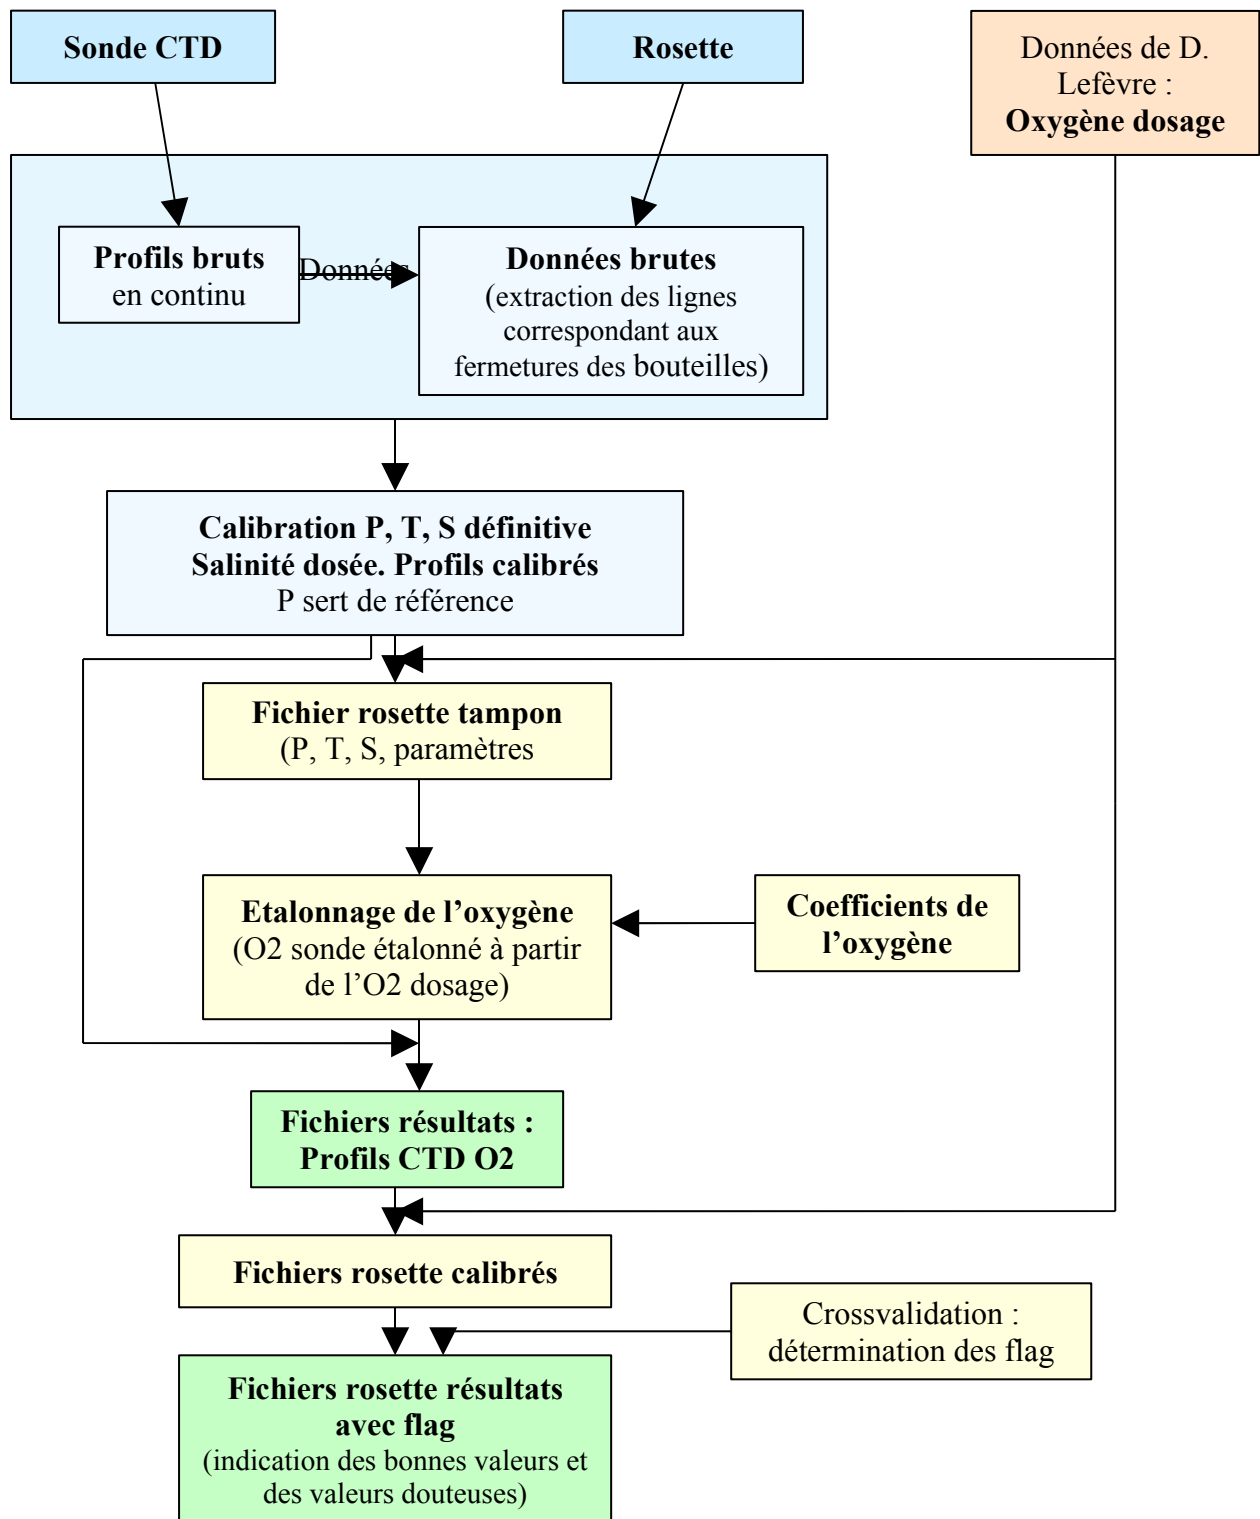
Sonde CTD

Rosette

Données de D. Lefèvre : **Oxygène dosage**

**Profils bruts** en continu

Donnée

**Données brutes** (extraction des lignes correspondant aux fermetures des bouteilles)

**Calibration P, T, S définitive**
**Salinité dosée. Profils calibrés**
P sert de référence

**Fichier rosette tampon**
(P, T, S, paramètres

**Etalonnage de l'oxygène**
(O2 sonde étalonné à partir de l'O2 dosage)

**Coefficients de l'oxygène**

**Fichiers résultats : Profils CTD O2**

**Fichiers rosette calibrés**

Crossvalidation : détermination des flag

**Fichiers rosette résultats avec flag**
(indication des bonnes valeurs et des valeurs douteuses)